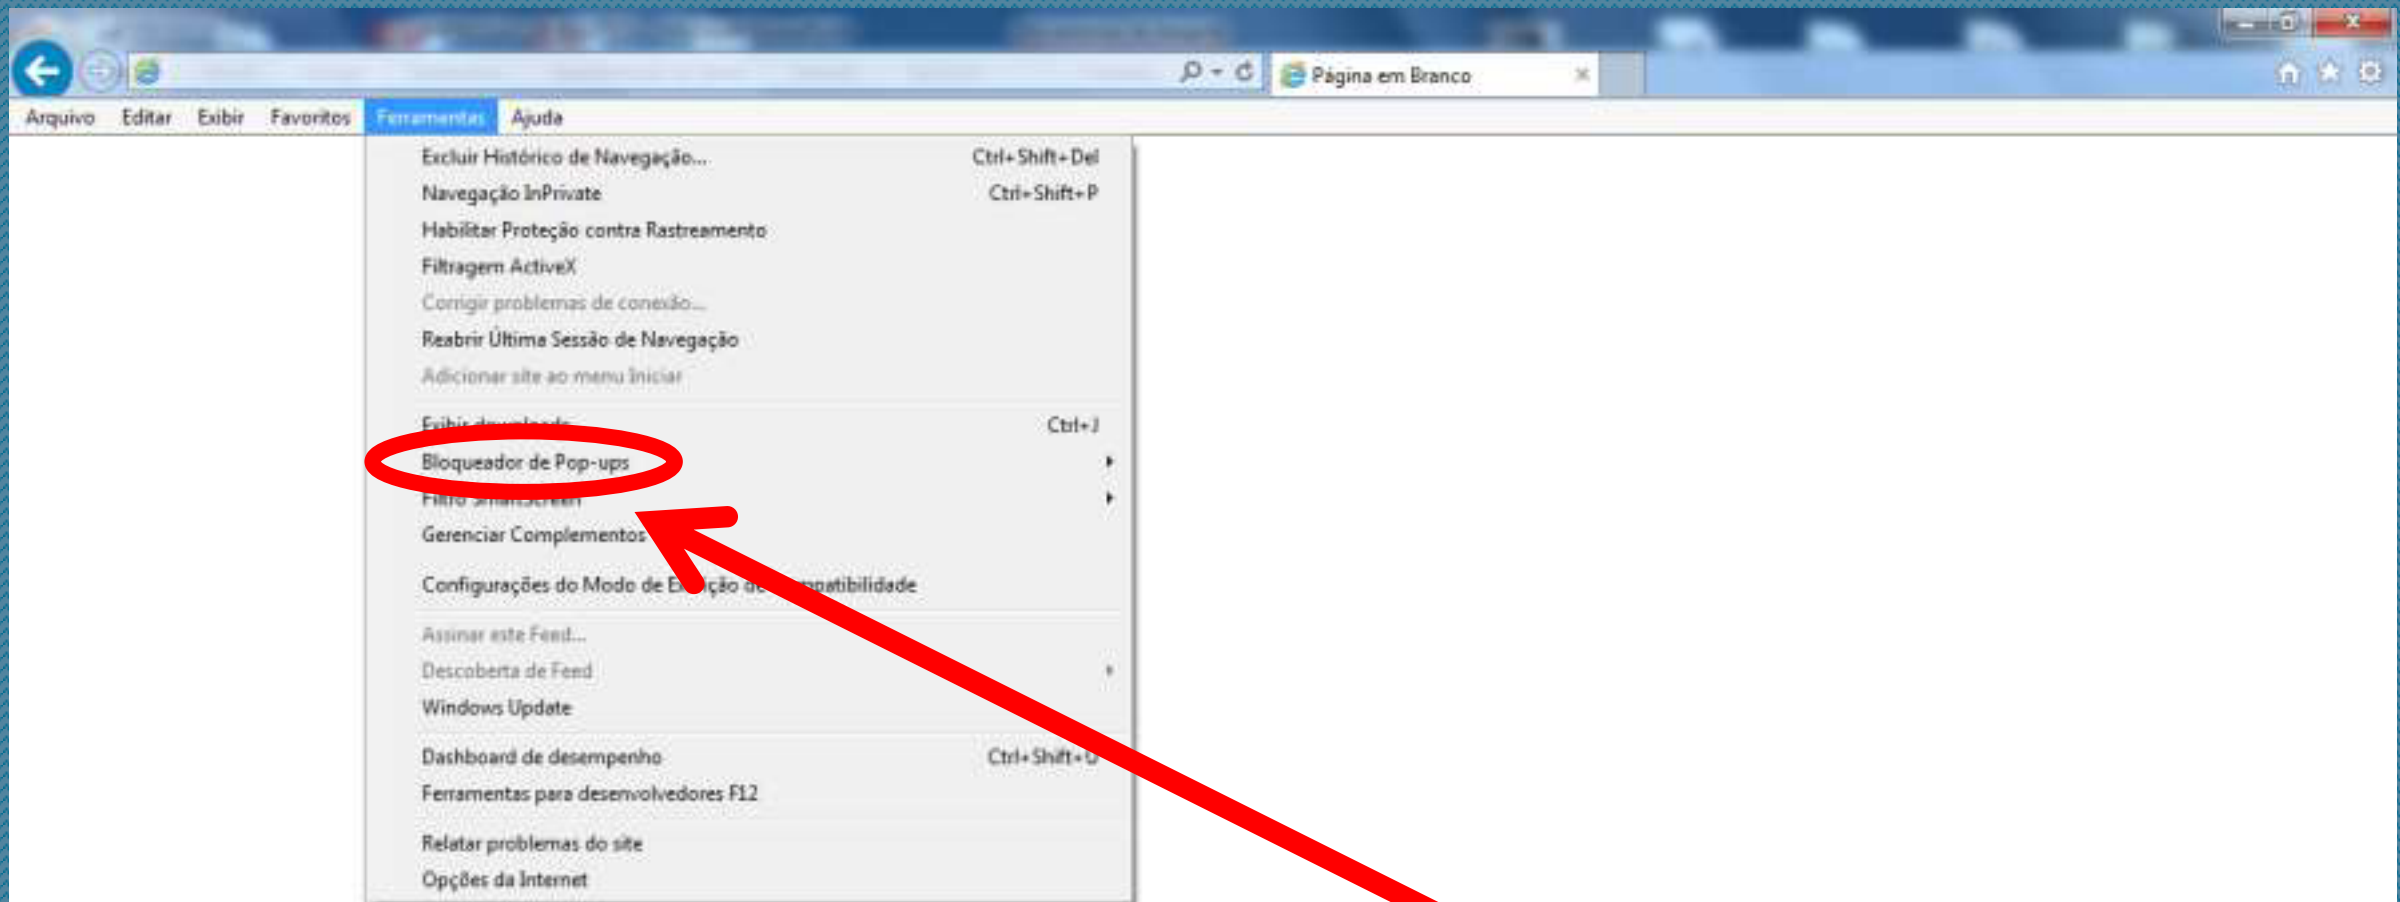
Página em Branco

Arquivo Editar Exibir Favoritos Ferramentas Ajuda

Excluir Histórico de Navegação... Ctrl+Shift+Del
Navegação InPrivate Ctrl+Shift+P
Habilitar Proteção contra Rastreamento
Filtragem ActiveX
Corrigir problemas de conexão...
Reabrir Última Sessão de Navegação
Adicionar site ao menu Iniciar

Exibir downloads Ctrl+J
Bloqueador de Pop-ups
Filtro SmartScreen
Gerenciar Complementos

Configurações do Modo de E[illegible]ição de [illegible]patibilidade

Assinar este Feed...
Descoberta de Feed
Windows Update

Dashboard de desempenho Ctrl+Shift+U
Ferramentas para desenvolvedores F12

Relatar problemas do site
Opções da Internet